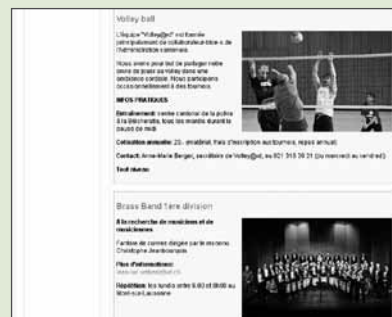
Volley-ball

L'équipe "Volley@vd" est formée principalement de collaborateur-trice-s de l'administration cantonale.

Nous avons pour but de partager notre envie de jouer au volley dans une ambiance cordiale. Nous participons occasionnellement à des tournois.

INFOS PRATIQUES

Entraînement: centre cantonal de la police à la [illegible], tous les mardis durant la pause de midi

Cotisation annuelle: 25.- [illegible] frais d'inscription aux tournois, repas annuel

Contact: Anne-Marie Berger, secrétaire de Volley@vd, au 021 316 36 21 (du mercredi au vendredi)

Tout niveau

Brass Band 1ère division

A la recherche de musiciens et de musiciennes

Fanfare de cuivres dirigée par le maestro Christophe Jeanbourquin

Plus d'informations:
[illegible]

Répétition: les lundis entre 9.00 et 09.00 au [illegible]-sur-Lausanne